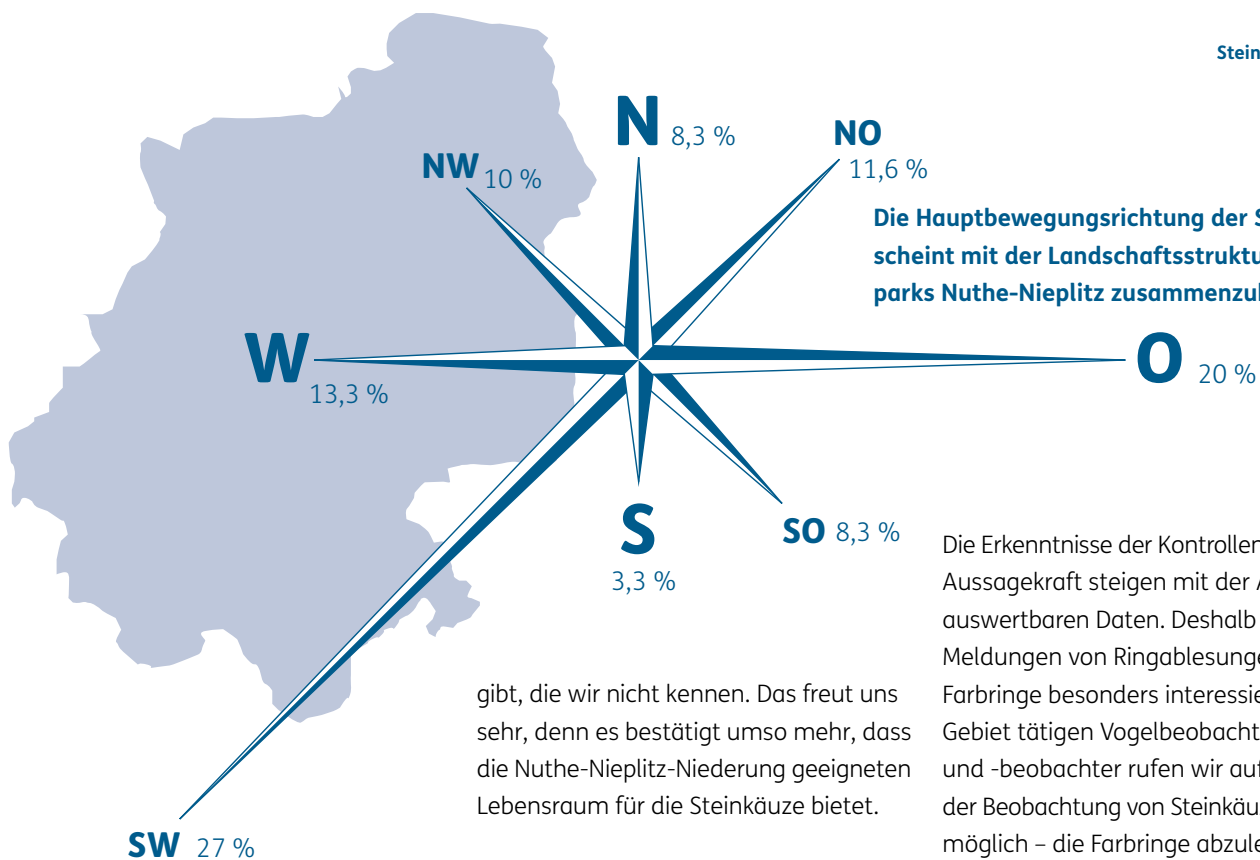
Stein

N 8,3 %

NO 11,6 %

NW 10 %

Die Hauptbewegungsrichtung der S scheint mit der Landschaftsstruktu parks Nuthe-Nieplitz zusammenzul

W 13,3 %

O 20 %

S 3,3 %

SO 8,3 %

SW 27 %

gibt, die wir nicht kennen. Das freut uns sehr, denn es bestätigt umso mehr, dass die Nuthe-Nieplitz-Niederung geeigneten Lebensraum für die Steinkäuze bietet.

Die Erkenntnisse der Kontrollen Aussagekraft steigen mit der A auswertbaren Daten. Deshalb Meldungen von Ringablesunge Farbringe besonders interessie Gebiet tätigen Vogelbeobacht und -beobachter rufen wir auf der Beobachtung von Steinkäu möglich – die Farbringe abzule